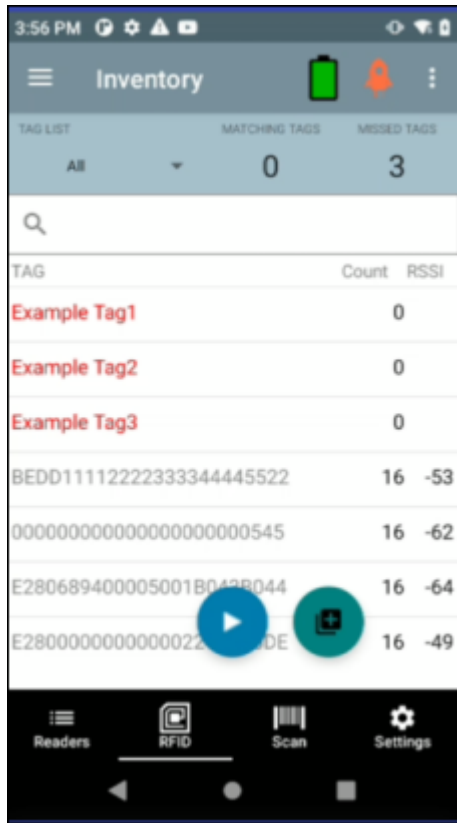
3:56 PM

Inventory

TAG LIST
All

MATCHING TAGS
0

MISSED TAGS
3

| TAG | Count | RSSI |
|---|---|---|
| Example Tag1 | 0 | |
| Example Tag2 | 0 | |
| Example Tag3 | 0 | |
| BEDD11112222333344445522 | 16 | -53 |
| 000000000000000000000545 | 16 | -62 |
| E280689400005001B043B044 | 16 | -64 |
| E2800000000000022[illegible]DE | 16 | -49 |

Readers
RFID
Scan
Settings